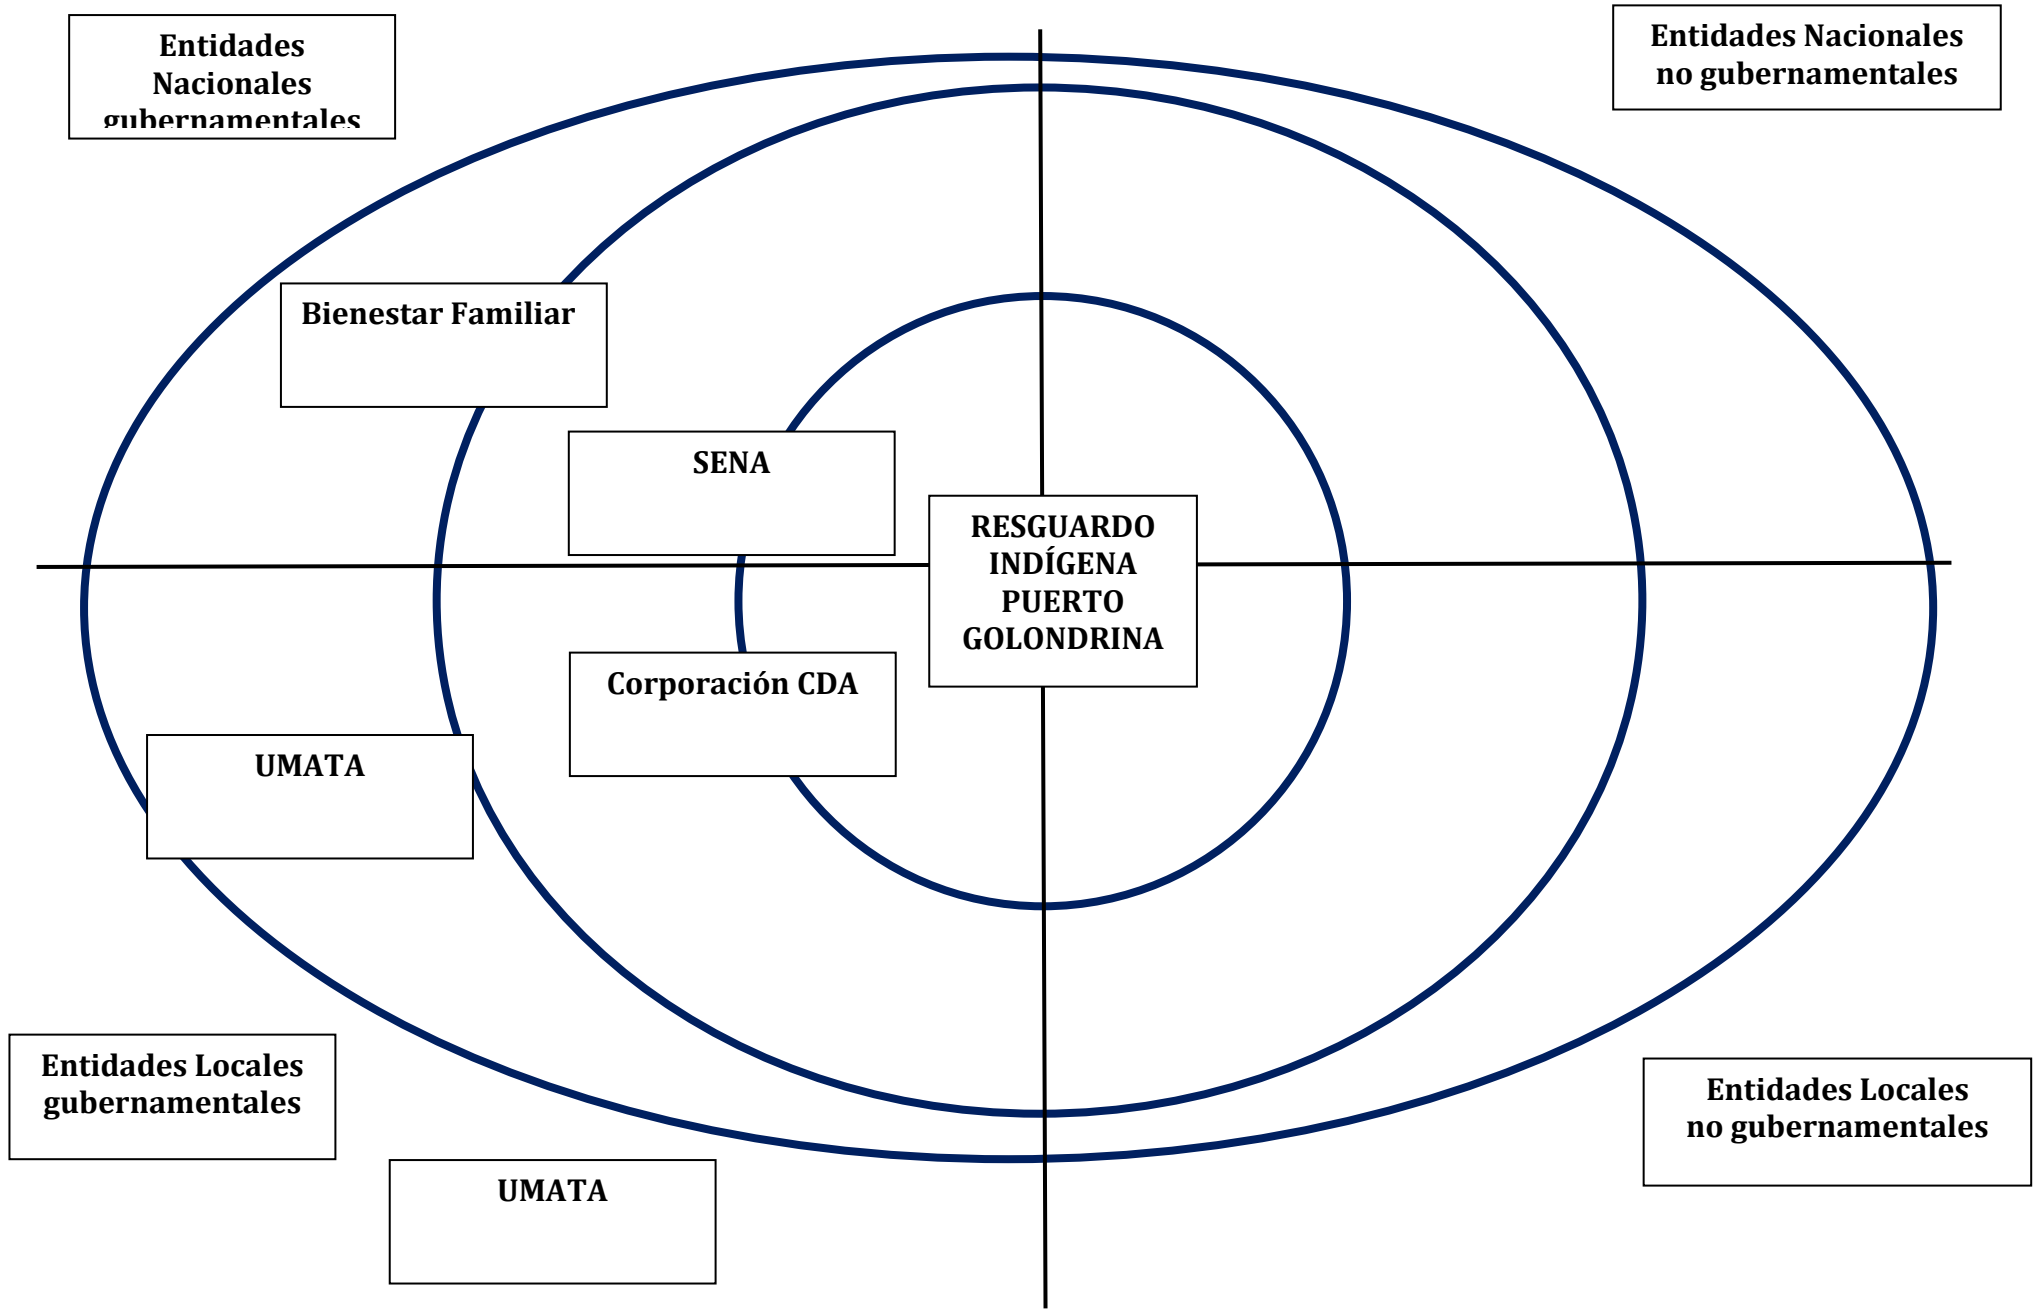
Entidades Nacionales gubernamentales

Entidades Nacionales no gubernamentales

Bienestar Familiar

SENA

RESGUARDO INDÍGENA PUERTO GOLONDRINA

Corporación CDA

UMATA

Entidades Locales gubernamentales

UMATA

Entidades Locales no gubernamentales